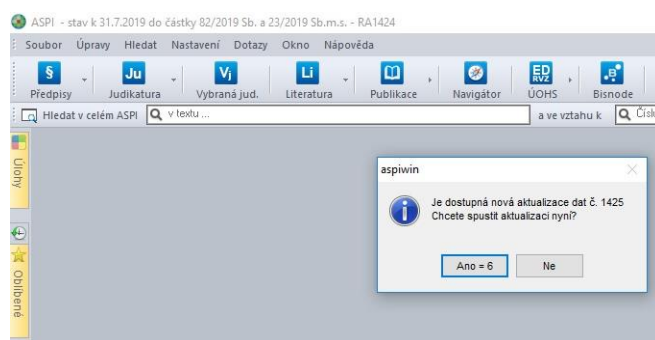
ASPI - stav k 31.7.2019 do částky 82/2019 Sb. a 23/2019 Sb.m.s. - RA1424

Soubor Úpravy Hledat Nastavení Dotazy Okno Nápověda

§ Předpisy
Ju Judikatura
Vj Vybraná jud.
Li Literatura
Publikace
Navigátor
ED RVZ ÚOHS
B Bisnode

Hledat v celém ASPI
v textu ...
a ve vztahu k
Čísl

Úlohy
Oblíbené

aspiwin

Je dostupná nová aktualizace dat č. 1425
Chcete spustit aktualizaci nyní?

Ano = 6
Ne